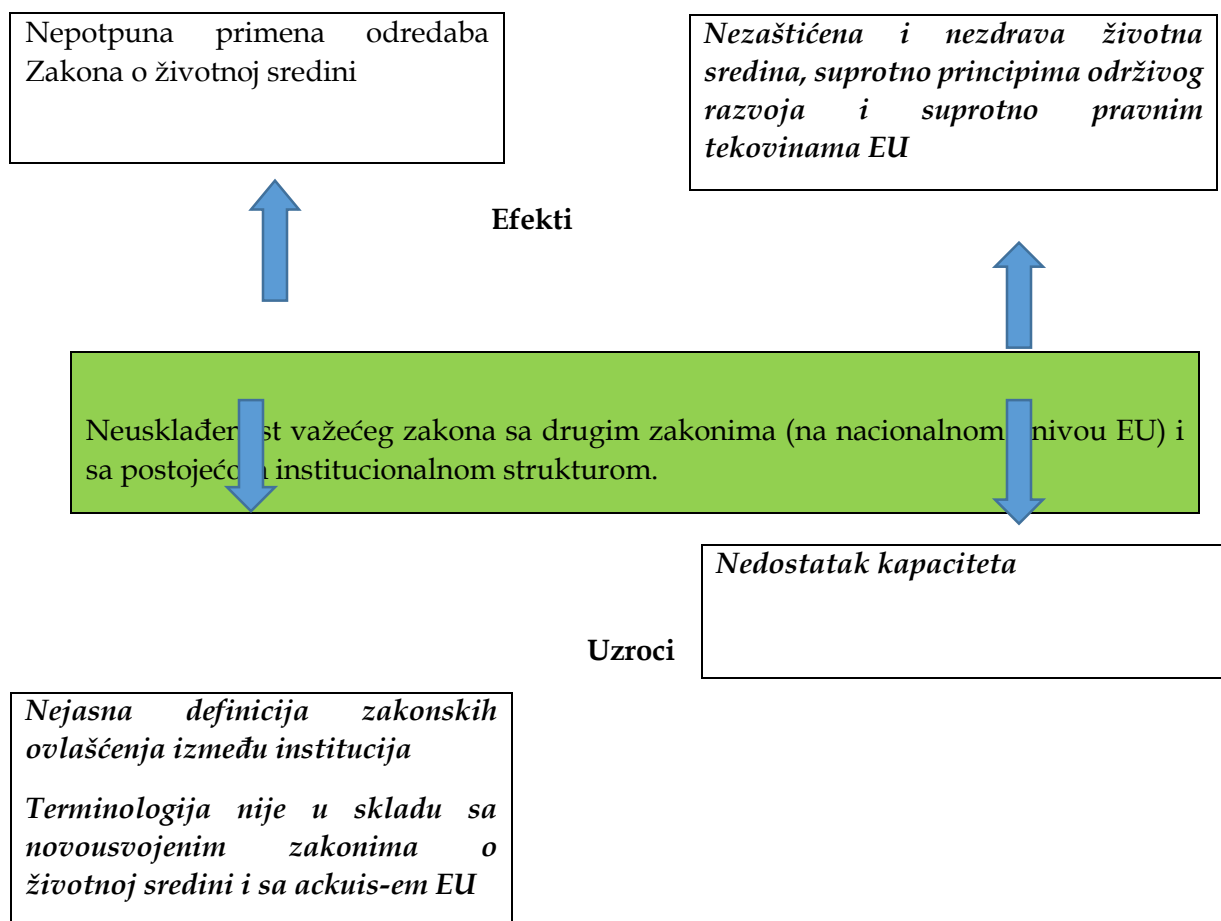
Nepotpuna primena odredaba Zakona o životnoj sredini

*Nezaštićena i nezdrava životna sredina, suprotno principima održivog razvoja i suprotno pravnim tekovinama EU*

**Efekti**

Neusklađen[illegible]st važećeg zakona sa drugim zakonima (na nacionalnom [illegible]nivou EU) i sa postojeć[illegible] institucionalnom strukturom.

*Nedostatak kapaciteta*

**Uzroci**

*Nejasna definicija zakonskih ovlašćenja između institucija*

*Terminologija nije u skladu sa novousvojenim zakonima o životnoj sredini i sa ackuis-em EU*